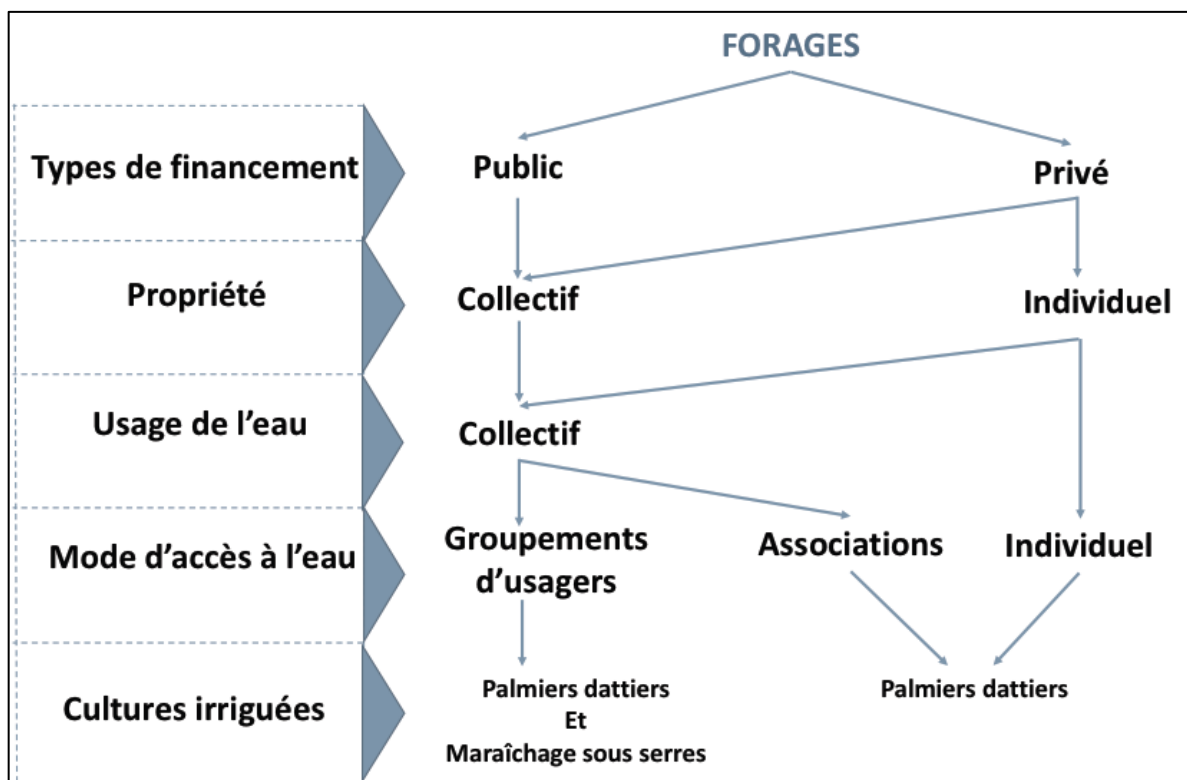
FORAGES

Types de financement

Public

Privé

Propriété

Collectif

Individuel

Usage de l’eau

Collectif

Mode d’accès à l’eau

Groupements d’usagers

Associations

Individuel

Cultures irriguées

Palmiers dattiers Et Maraîchage sous serres

Palmiers dattiers